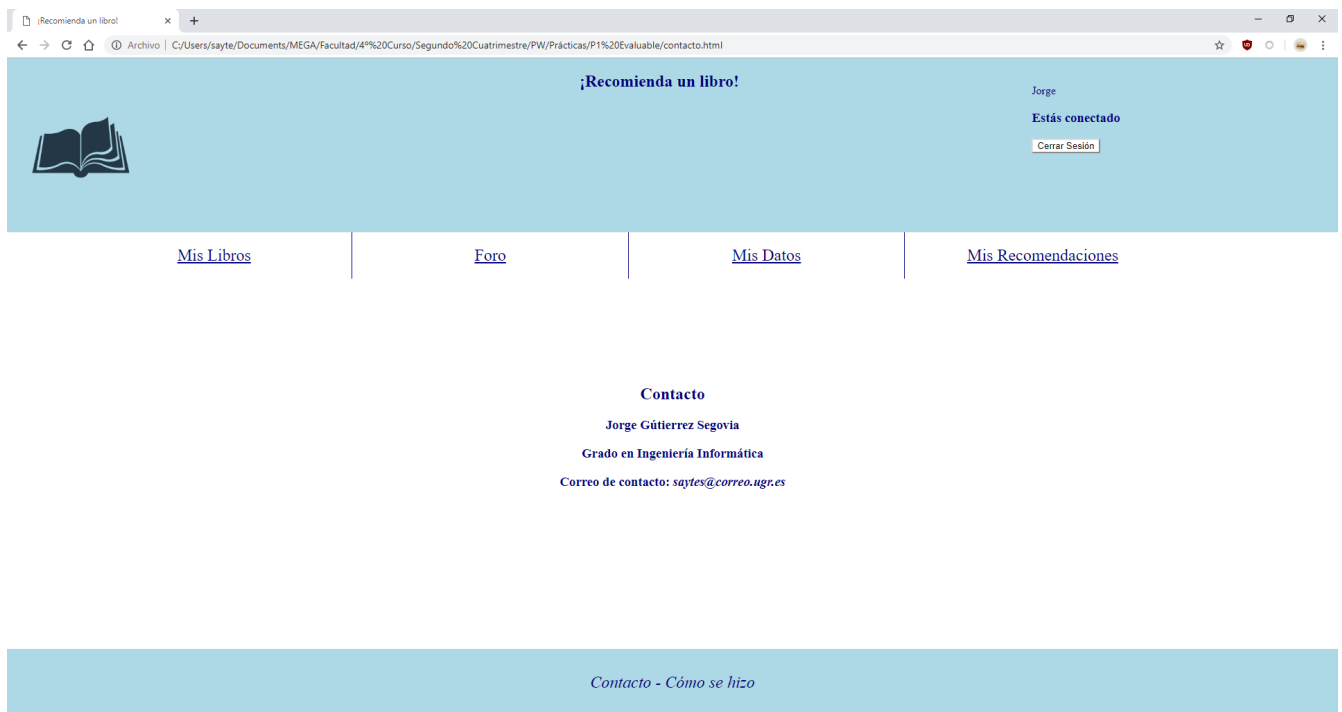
¡Recomienda un libro!

Archivo | C:/Users/sayte/Documents/MEGA/Facultad/4º%20Curso/Segundo%20Cuatrimestre/PW/Prácticas/P1%20Evaluable/contacto.html

¡Recomienda un libro!

Jorge

Estás conectado

Cerrar Sesión

Mis Libros | Foro | Mis Datos | Mis Recomendaciones

Contacto

Jorge Gútierrez Segovia

Grado en Ingeniería Informática

Correo de contacto: *saytes@correo.ugr.es*

*Contacto - Cómo se hizo*